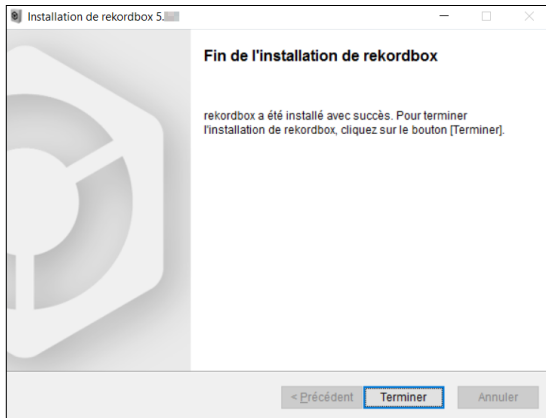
Installation de rekordbox 5.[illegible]

Fin de l'installation de rekordbox

rekordbox a été installé avec succès. Pour terminer l'installation de rekordbox, cliquez sur le bouton [Terminer].

< Précédent
Terminer
Annuler